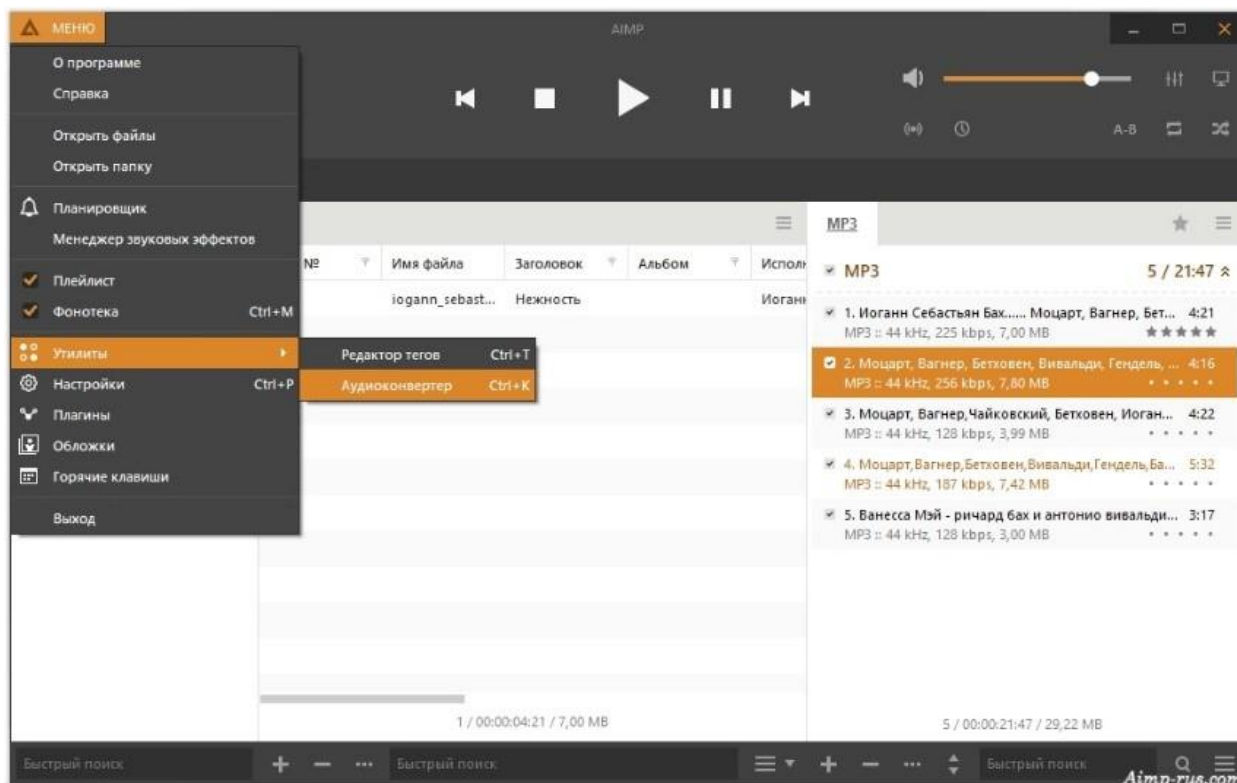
МЕНЮ

AIMP

О программе
Справка
Открыть файлы
Открыть папку
Планировщик
Менеджер звуковых эффектов
Плейлист
Фонотека Ctrl+M
Утилиты
Настройки Ctrl+P
Плагины
Обложки
Горячие клавиши
Выход

Редактор тегов Ctrl+T
Аудиоконвертер Ctrl+K

A-B

| № | Имя файла | Заголовок | Альбом | Исполн |
|---|---|---|---|---|
| | iogann_sebast... | Нежность | | Иоганн |

1 / 00:00:04:21 / 7,00 MB

MP3

MP3 5 / 21:47

1. Иоганн Себастьян Бах..... Моцарт, Вагнер, Бет... 4:21
MP3 :: 44 kHz, 225 kbps, 7,00 MB

2. Моцарт, Вагнер, Бетховен, Вивальди, Гендель, ... 4:16
MP3 :: 44 kHz, 256 kbps, 7,80 MB

3. Моцарт, Вагнер,Чайковский, Бетховен, Иоган... 4:22
MP3 :: 44 kHz, 128 kbps, 3,99 MB

4. Моцарт,Вагнер,Бетховен,Вивальди,Гендель,Ба... 5:32
MP3 :: 44 kHz, 187 kbps, 7,42 MB

5. Ванесса Мэй - ричард бах и антонио вивальди... 3:17
MP3 :: 44 kHz, 128 kbps, 3,00 MB

5 / 00:00:21:47 / 29,22 MB

Быстрый поиск
Быстрый поиск
Быстрый поиск

Aimp-rus.com